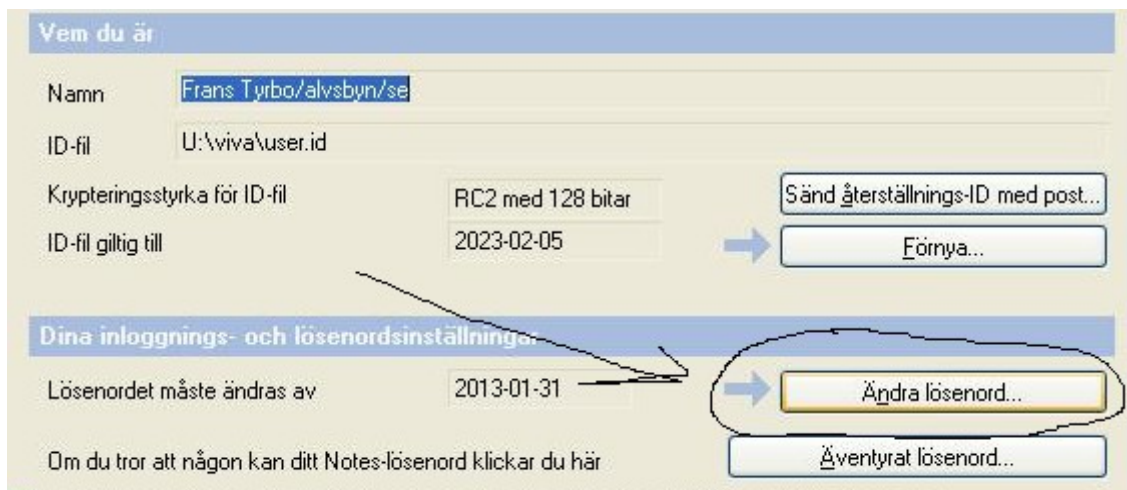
Vem du är

Namn Frans Tyrbo/alvsbyn/se

ID-fil U:\viva\user.id

Krypteringsstyrka för ID-fil RC2 med 128 bitar Sänd återställnings-ID med post...

ID-fil giltig till 2023-02-05 Förnya...

Dina inloggnings- och lösenordsinställningar

Lösenordet måste ändras av 2013-01-31 Ändra lösenord...

Om du tror att någon kan ditt Notes-lösenord klickar du här Äventyrat lösenord...